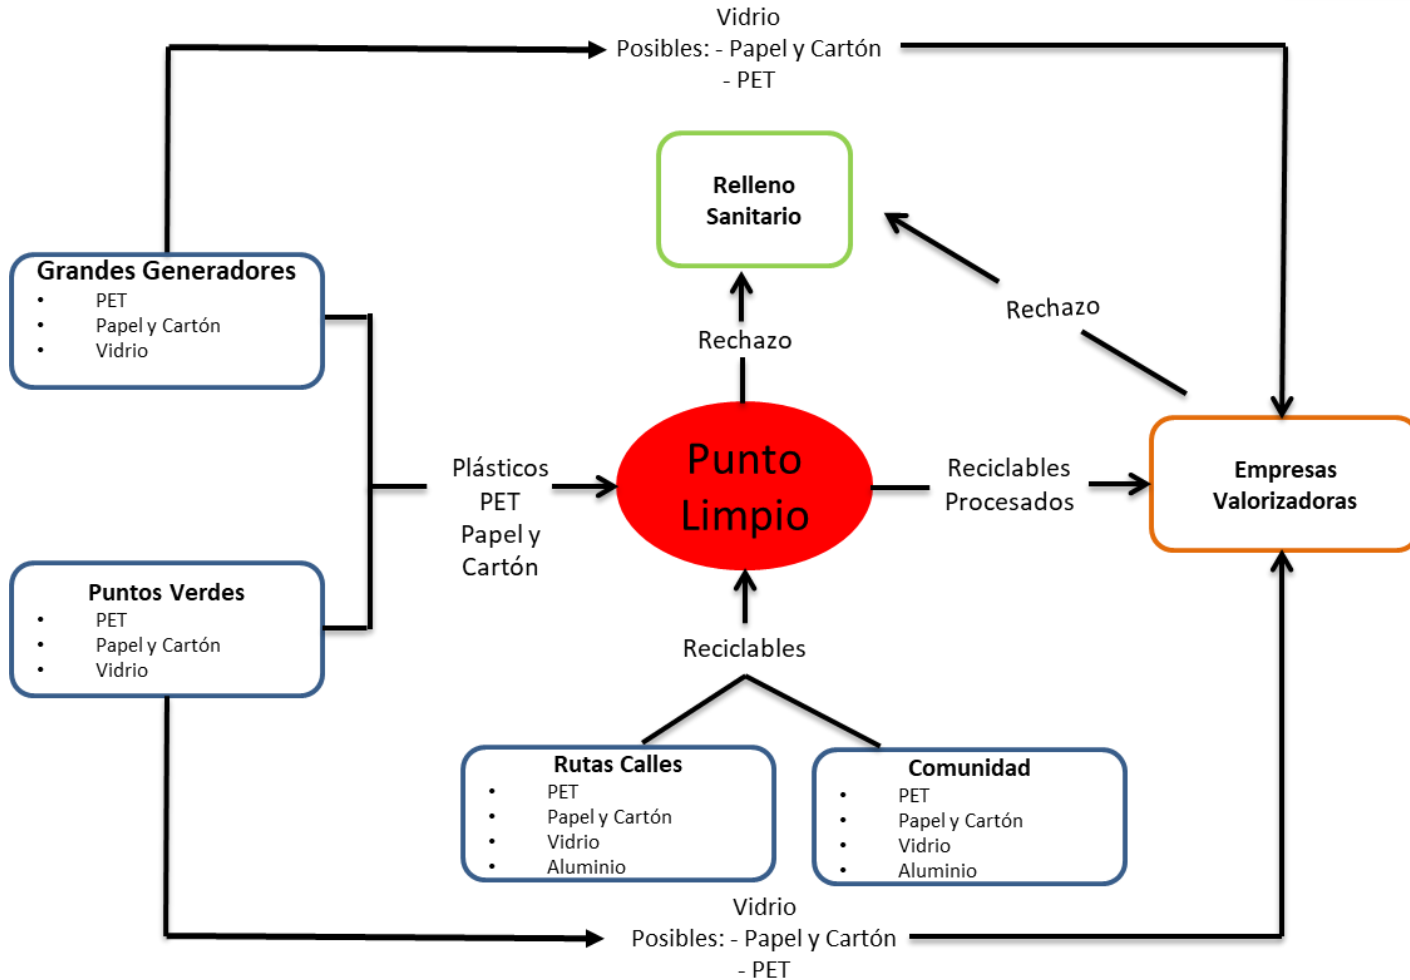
Vidrio
Posibles: - Papel y Cartón
- PET

Relleno Sanitario

Grandes Generadores
- PET
- Papel y Cartón
- Vidrio

Rechazo

Rechazo

Plásticos PET Papel y Cartón

Punto Limpio

Reciclables Procesados

Empresas Valorizadoras

Puntos Verdes
- PET
- Papel y Cartón
- Vidrio

Reciclables

Rutas Calles
- PET
- Papel y Cartón
- Vidrio
- Aluminio

Comunidad
- PET
- Papel y Cartón
- Vidrio
- Aluminio

Vidrio
Posibles: - Papel y Cartón
- PET